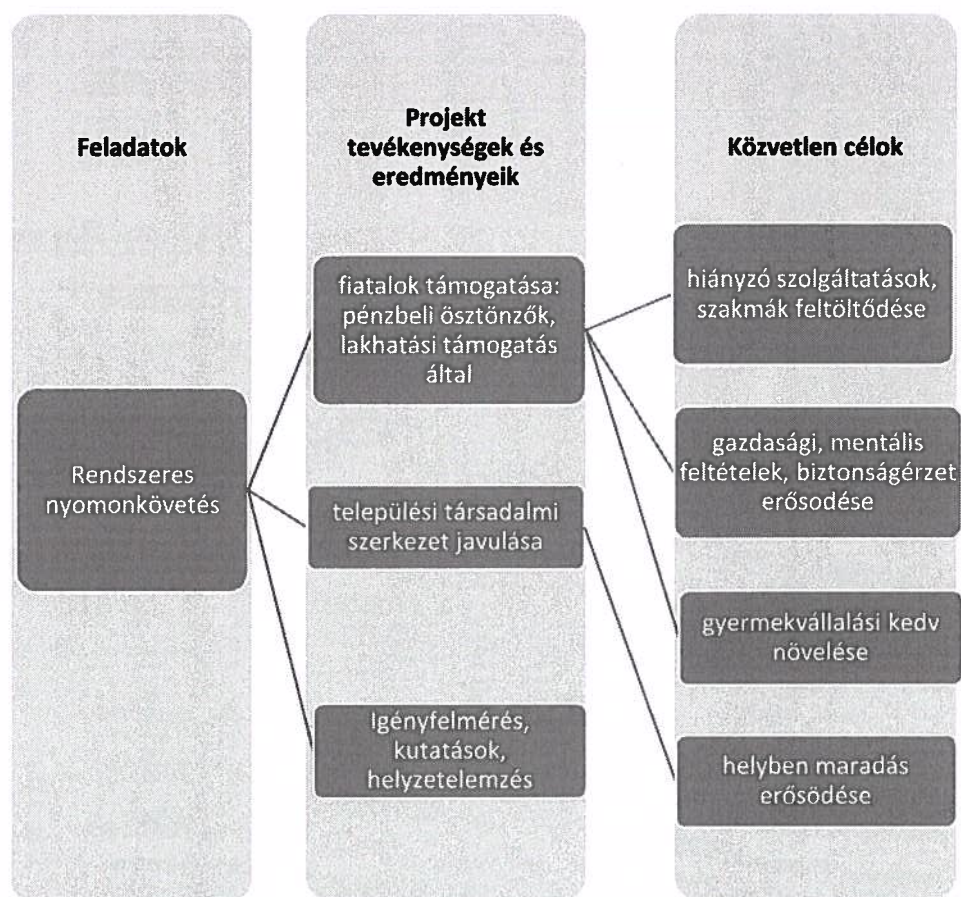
Feladatok

Rendszeres nyomonkövetés

Projekt tevékenységek és eredményeik

fiatalok támogatása: pénzbeli ösztönzők, lakhatási támogatás által

települési társadalmi szerkezet javulása

Igényfelmérés, kutatások, helyzetelemzés

Közvetlen célok

hiányzó szolgáltatások, szakmák feltöltődése

gazdasági, mentális feltételek, biztonságérzet erősödése

gyermekvállalási kedv növelése

helyben maradás erősödése